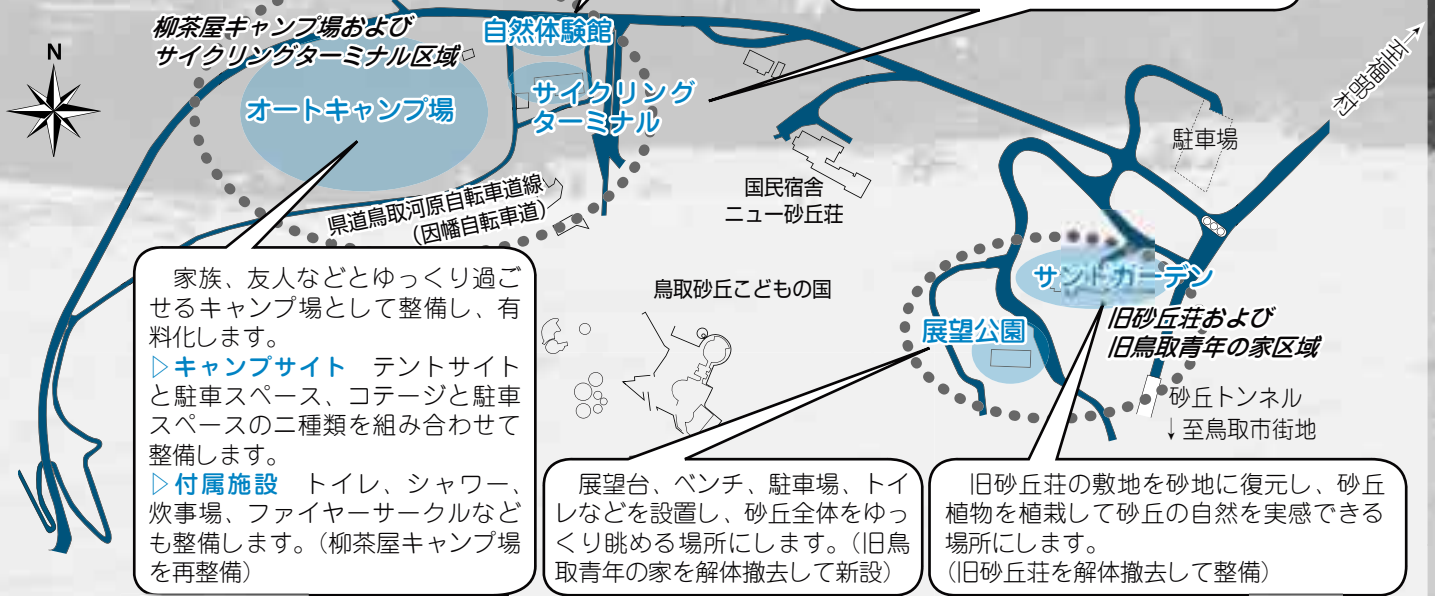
柳茶屋キャンプ場および
サイクリングターミナル区域

自然体験館

N

オートキャンプ場

サイクリング
ターミナル

至福部村

駐車場

国民宿舎
ニュー砂丘荘

県道鳥取河原自転車道線
（因幡自転車道）

サンドガーデン

鳥取砂丘こどもの国

展望公園

旧砂丘荘および
旧鳥取青年の家区域

砂丘トンネル
↓至鳥取市街地

家族、友人などとゆっくり過ごせるキャンプ場として整備し、有料化します。
▷キャンプサイト　テントサイトと駐車スペース、コテージと駐車スペースの二種類を組み合わせて整備します。
▷付属施設　トイレ、シャワー、炊事場、ファイヤーサークルなども整備します。（柳茶屋キャンプ場を再整備）

展望台、ベンチ、駐車場、トイレなどを設置し、砂丘全体をゆっくり眺める場所にします。（旧鳥取青年の家を解体撤去して新設）

旧砂丘荘の敷地を砂地に復元し、砂丘植物を植栽して砂丘の自然を実感できる場所にします。
（旧砂丘荘を解体撤去して整備）